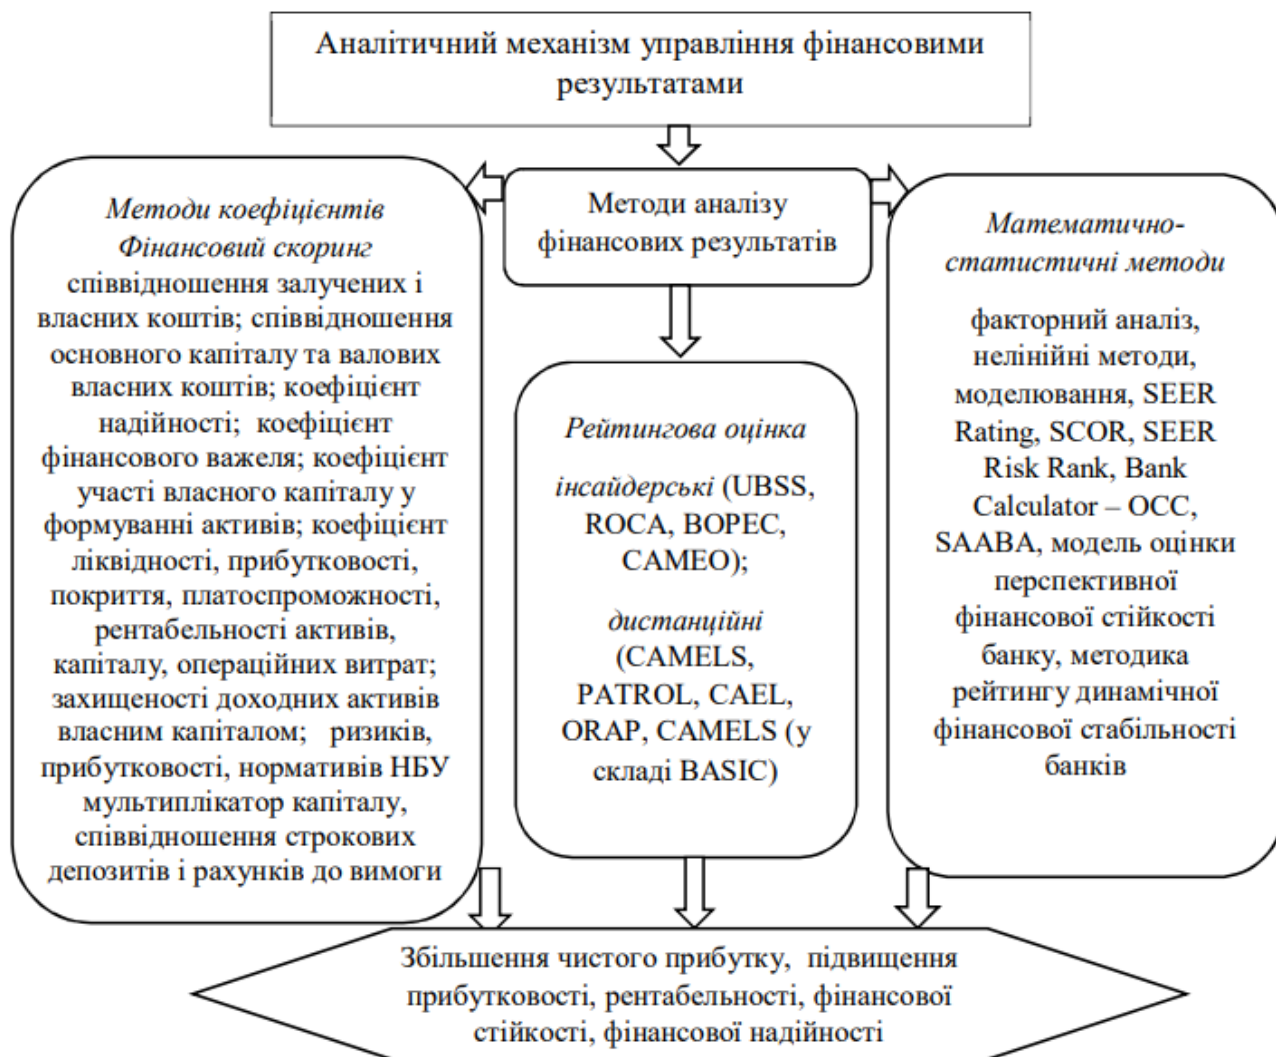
Аналітичний механізм управління фінансовими результатами

Методи аналізу фінансових результатів

Методи коефіцієнтів Фінансовий скоринг
співвідношення залучених і власних коштів; співвідношення основного капіталу та валових власних коштів; коефіцієнт надійності; коефіцієнт фінансового важеля; коефіцієнт участі власного капіталу у формуванні активів; коефіцієнт ліквідності, прибутковості, покриття, платоспроможності, рентабельності активів, капіталу, операційних витрат; захищеності доходних активів власним капіталом; ризиків, прибутковості, нормативів НБУ мультиплікатор капіталу, співвідношення строкових депозитів і рахунків до вимоги

Рейтингова оцінка
інсайдерські (UBSS, ROCA, BOPEC, CAMEO);
дистанційні (CAMELS, PATROL, CAEL, ORAP, CAMELS (у складі BASIC)

Математично-статистичні методи
факторний аналіз, нелінійні методи, моделювання, SEER Rating, SCOR, SEER Risk Rank, Bank Calculator – OCC, SAABA, модель оцінки перспективної фінансової стійкості банку, методика рейтингу динамічної фінансової стабільності банків

Збільшення чистого прибутку, підвищення прибутковості, рентабельності, фінансової стійкості, фінансової надійності